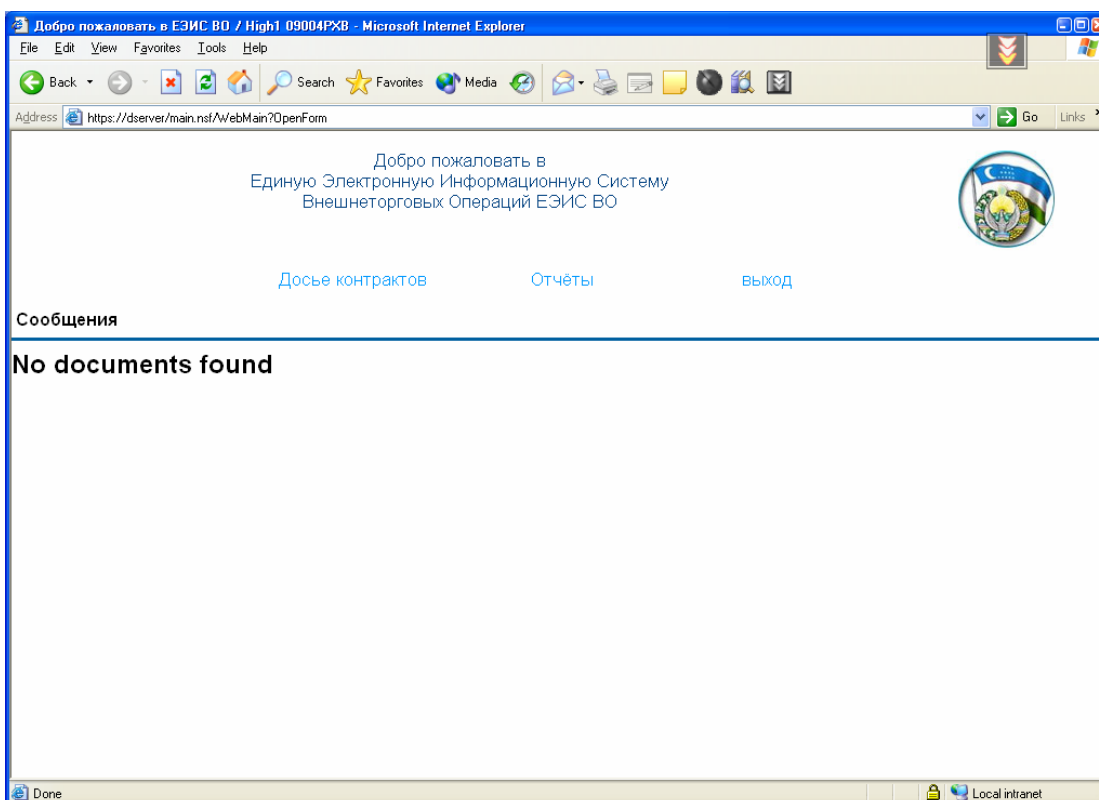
Добро пожаловать в ЕЭИС ВО / High1 09004PXB - Microsoft Internet Explorer

File Edit View Favorites Tools Help

Back Search Favorites Media

Address https://dserver/main.nsf/WebMain?OpenForm Go Links

Добро пожаловать в
Единую Электронную Информационную Систему
Внешнеторговых Операций ЕЭИС ВО

Досье контрактов Отчёты выход

Сообщения

No documents found

Done Local intranet